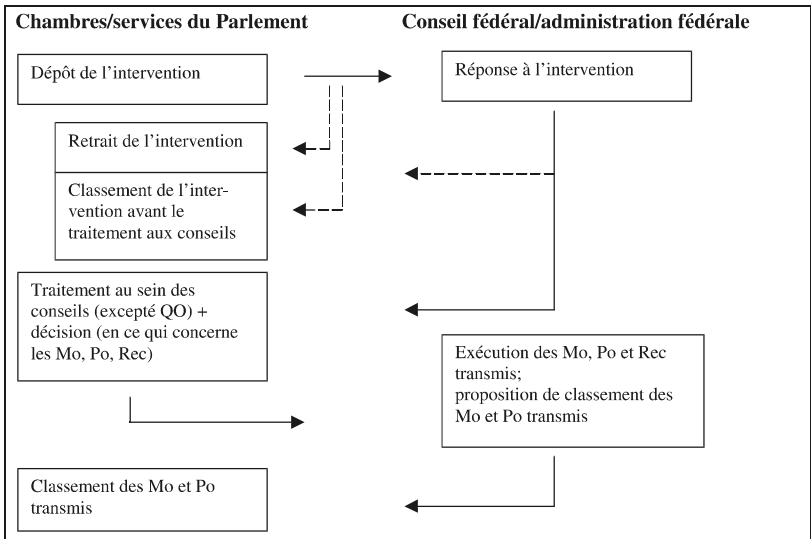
Chambres/services du Parlement

Conseil fédéral/administration fédérale

Dépôt de l'intervention

Réponse à l'intervention

Retrait de l'intervention

Classement de l'intervention avant le traitement aux conseils

Traitement au sein des conseils (excepté QO) + décision (en ce qui concerne les Mo, Po, Rec)

Exécution des Mo, Po et Rec transmis;
proposition de classement des Mo et Po transmis

Classement des Mo et Po transmis